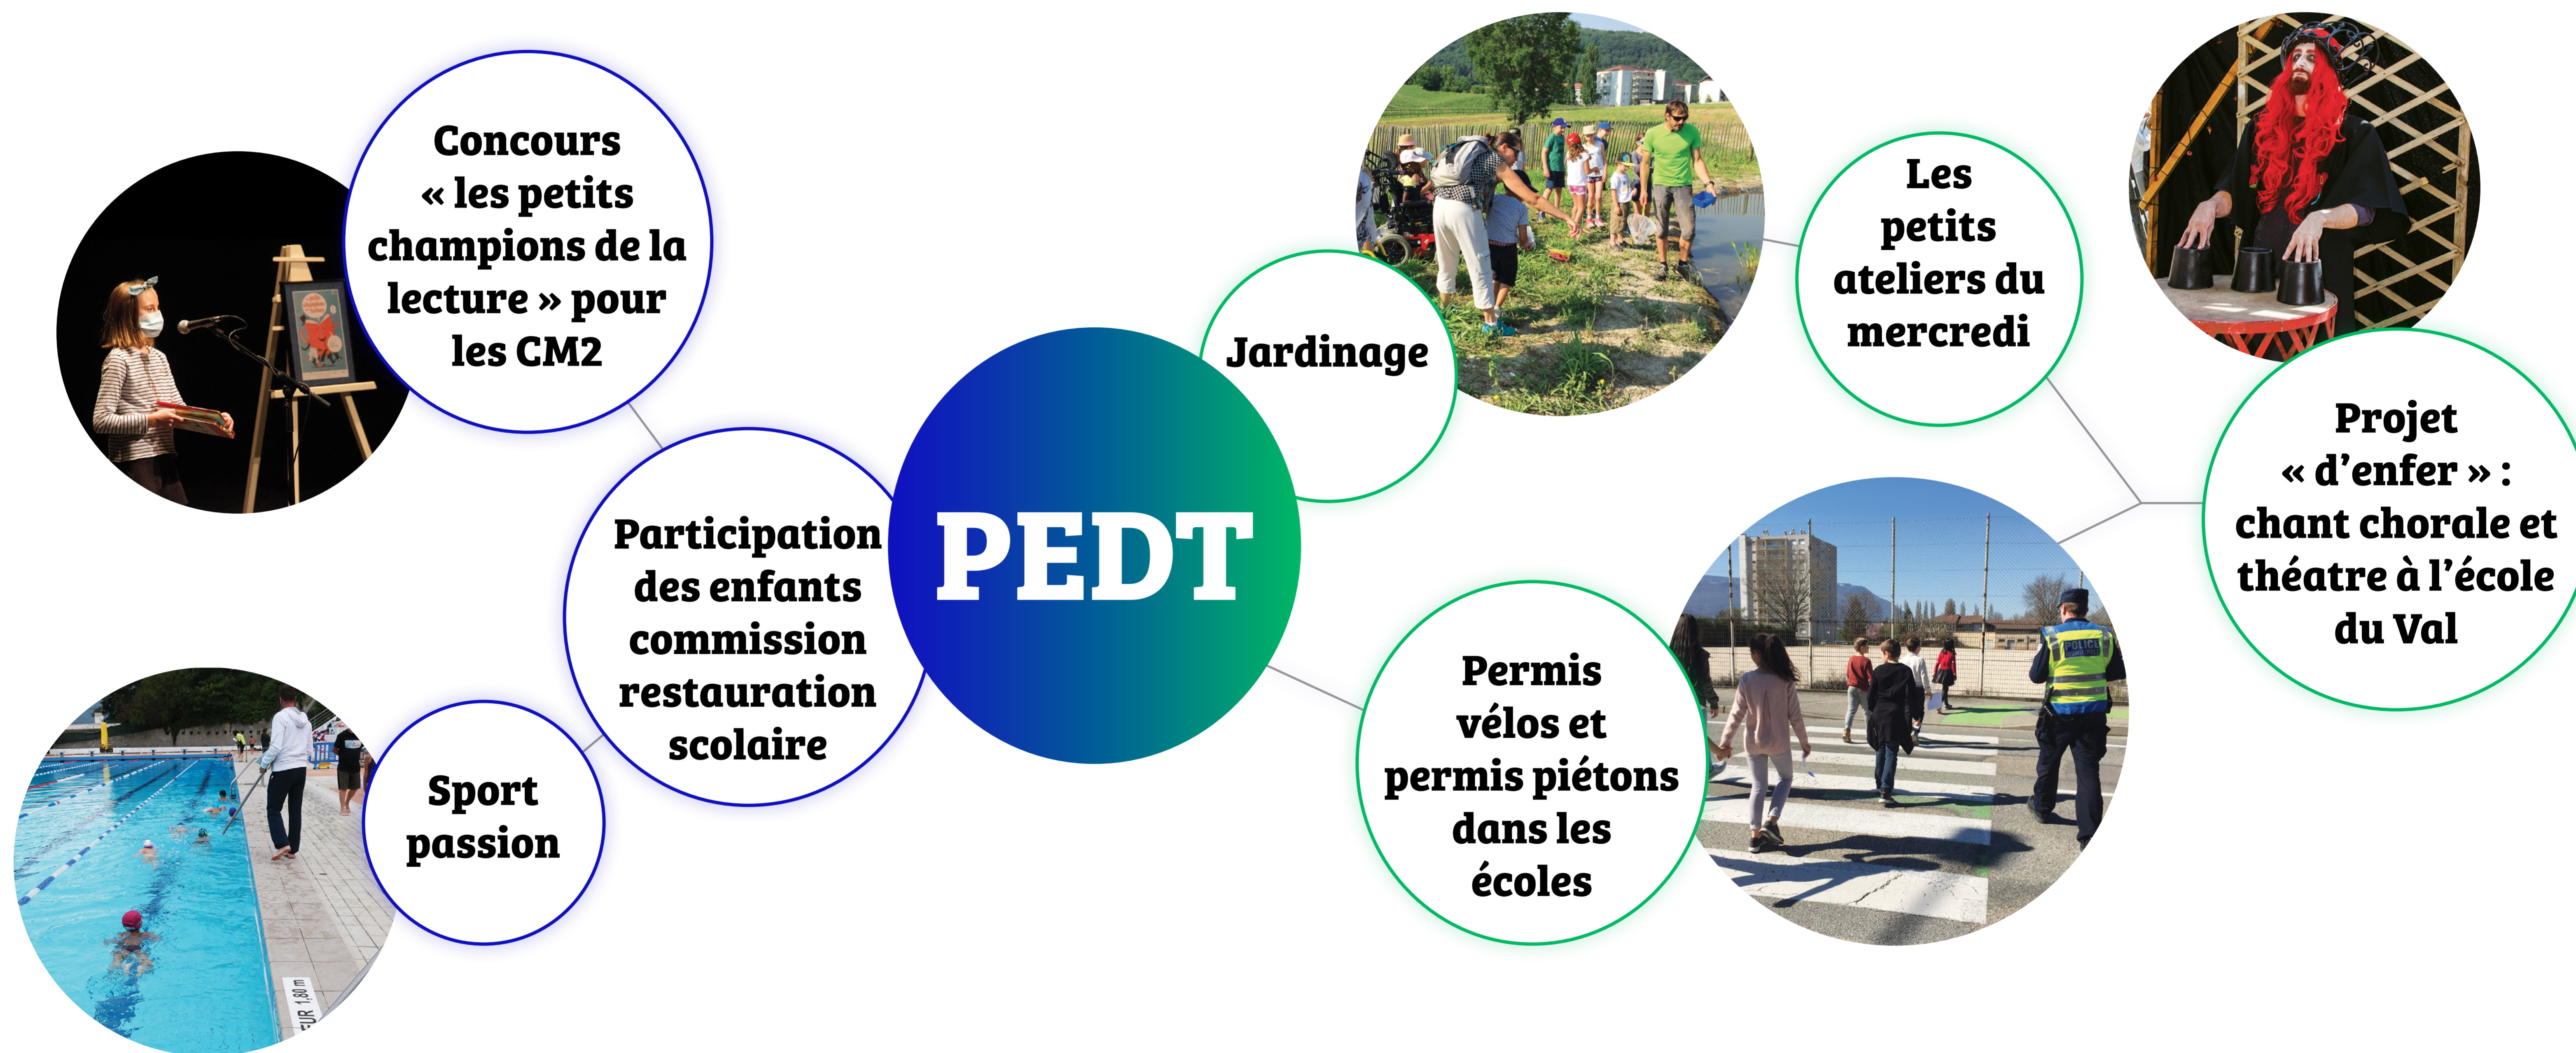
Concours « les petits champions de la lecture » pour les CM2

Participation des enfants commission restauration scolaire

Sport passion

PEDT

Jardinage

Les petits ateliers du mercredi

Projet « d'enfer » : chant chorale et théatre à l'école du Val

Permis vélos et permis piétons dans les écoles

POLICE

EUR 1,80 m